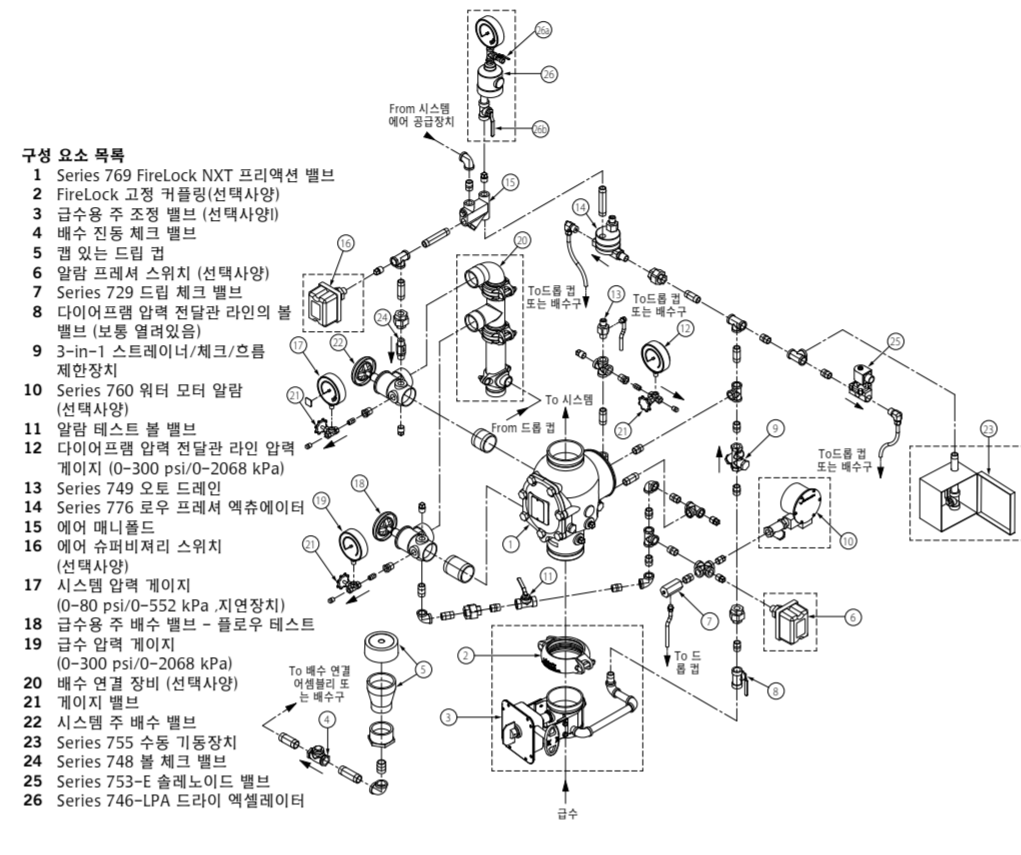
구성 요소 목록
1 Series 769 FireLock NXT 프리액션 밸브
2 FireLock 고정 커플링(선택사양)
3 급수용 주 조정 밸브 (선택사양)
4 배수 진동 체크 밸브
5 캡 있는 드립 컵
6 알람 프레셔 스위치 (선택사양)
7 Series 729 드립 체크 밸브
8 다이어프램 압력 전달관 라인의 볼 밸브 (보통 열려있음)
9 3-in-1 스트레이너/체크/흐름 제한장치
10 Series 760 워터 모터 알람 (선택사양)
11 알람 테스트 볼 밸브
12 다이어프램 압력 전달관 라인 압력 게이지 (0-300 psi/0-2068 kPa)
13 Series 749 오토 드레인
14 Series 776 로우 프레셔 엑츄에이터
15 에어 매니폴드
16 에어 슈퍼비져리 스위치 (선택사양)
17 시스템 압력 게이지 (0-80 psi/0-552 kPa ,지연장치)
18 급수용 주 배수 밸브 - 플로우 테스트
19 급수 압력 게이지 (0-300 psi/0-2068 kPa)
20 배수 연결 장비 (선택사양)
21 게이지 밸브
22 시스템 주 배수 밸브
23 Series 755 수동 기동장치
24 Series 748 볼 체크 밸브
25 Series 753-E 솔레노이드 밸브
26 Series 746-LPA 드라이 엑셀레이터

From 시스템 에어 공급장치
26a
26
26b
15
14
16
20
To드롭 컵 또는 배수구
13
To드롭 컵 또는 배수구
12
25
24
22
17
21
To 시스템
From 드롭 컵
21
9
23
To드롭 컵 또는 배수구
19
18
1
10
21
11
7
6
2
To 드롭 컵
5
To 배수 연결 어셈블리 또는 배수구
4
3
8
급수